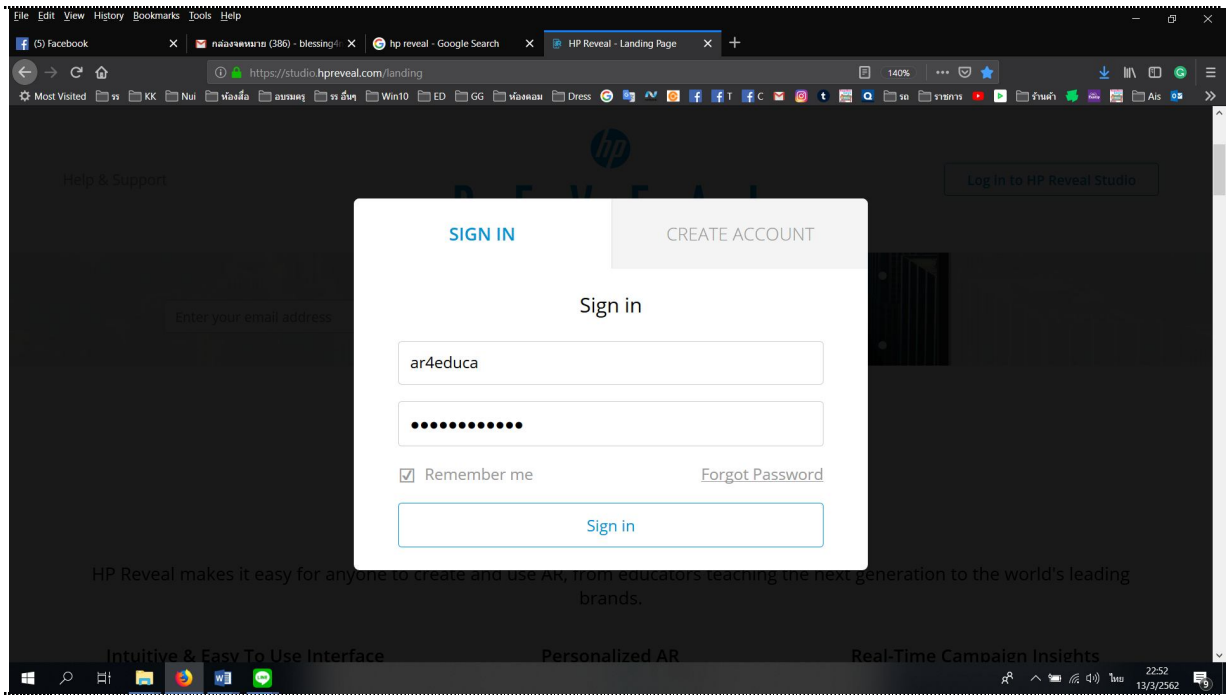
File Edit View History Bookmarks Tools Help

(5) Facebook
กล่องจดหมาย (386) - blessing4
hp reveal - Google Search
HP Reveal - Landing Page

https://studio.hpreveal.com/landing
140%

Most Visited รร KK Nui ห้องสื่อ อบรมครู รร อื่นๆ Win10 ED GG ห้องคอม Dress T C รถ รายการ ร้านค้า Ais

Help & Support
Log in to HP Reveal Studio

Enter your email address

SIGN IN
CREATE ACCOUNT

Sign in

ar4educa

••••••••••••

Remember me
Forgot Password

Sign in

HP Reveal makes it easy for anyone to create and use AR, from educators teaching the next generation to the world's leading brands.

Intuitive & Easy To Use Interface
Personalized AR
Real-Time Campaign Insights

ไทย 22:52 13/3/2562